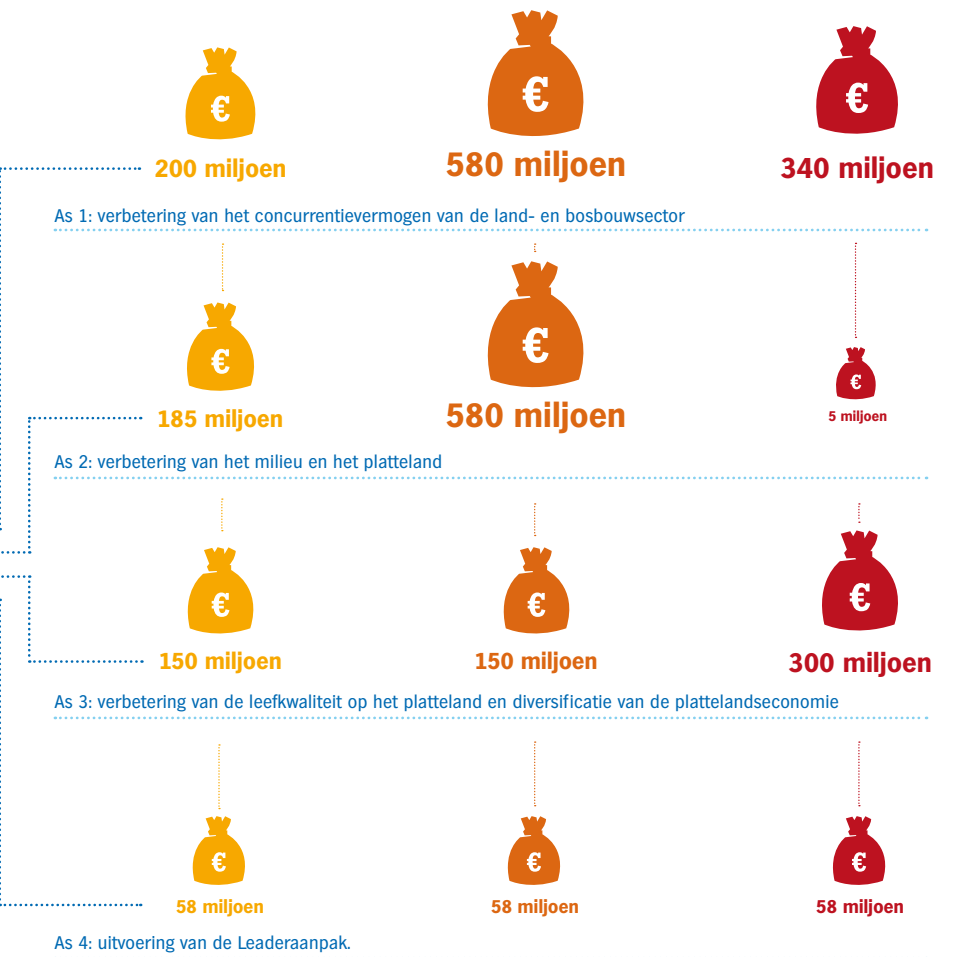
€ 200 miljoen

€ 580 miljoen

€ 340 miljoen

As 1: verbetering van het concurrentievermogen van de land- en bosbouwsector

€ 185 miljoen

€ 580 miljoen

€ 5 miljoen

As 2: verbetering van het milieu en het platteland

€ 150 miljoen

€ 150 miljoen

€ 300 miljoen

As 3: verbetering van de leefkwaliteit op het platteland en diversificatie van de plattelandseconomie

€ 58 miljoen

€ 58 miljoen

€ 58 miljoen

As 4: uitvoering van de Leaderaanpak.